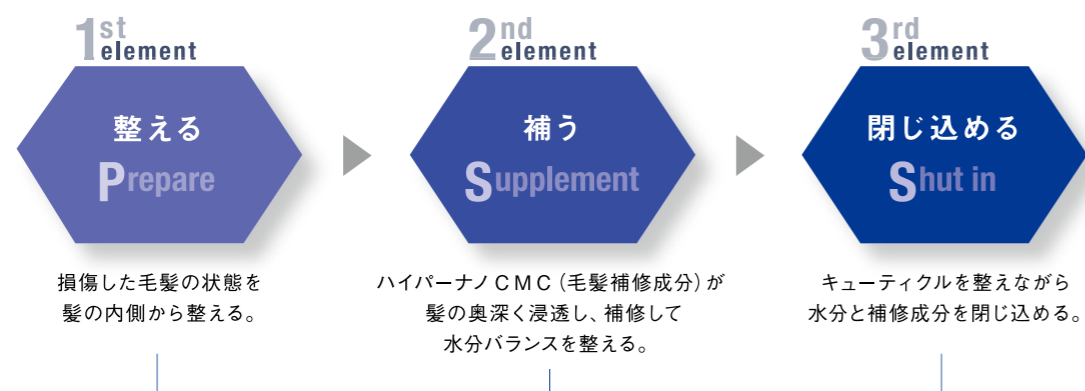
1st element

整える

Prepare

損傷した毛髪の状態を髪の内側から整える。

2nd element

補う

Supplement

ハイパーナノＣＭＣ（毛髪補修成分）が髪の奥深く浸透し、補修して水分バランスを整える。

3rd element

閉じ込める

Shut in

キューティクルを整えながら水分と補修成分を閉じ込める。